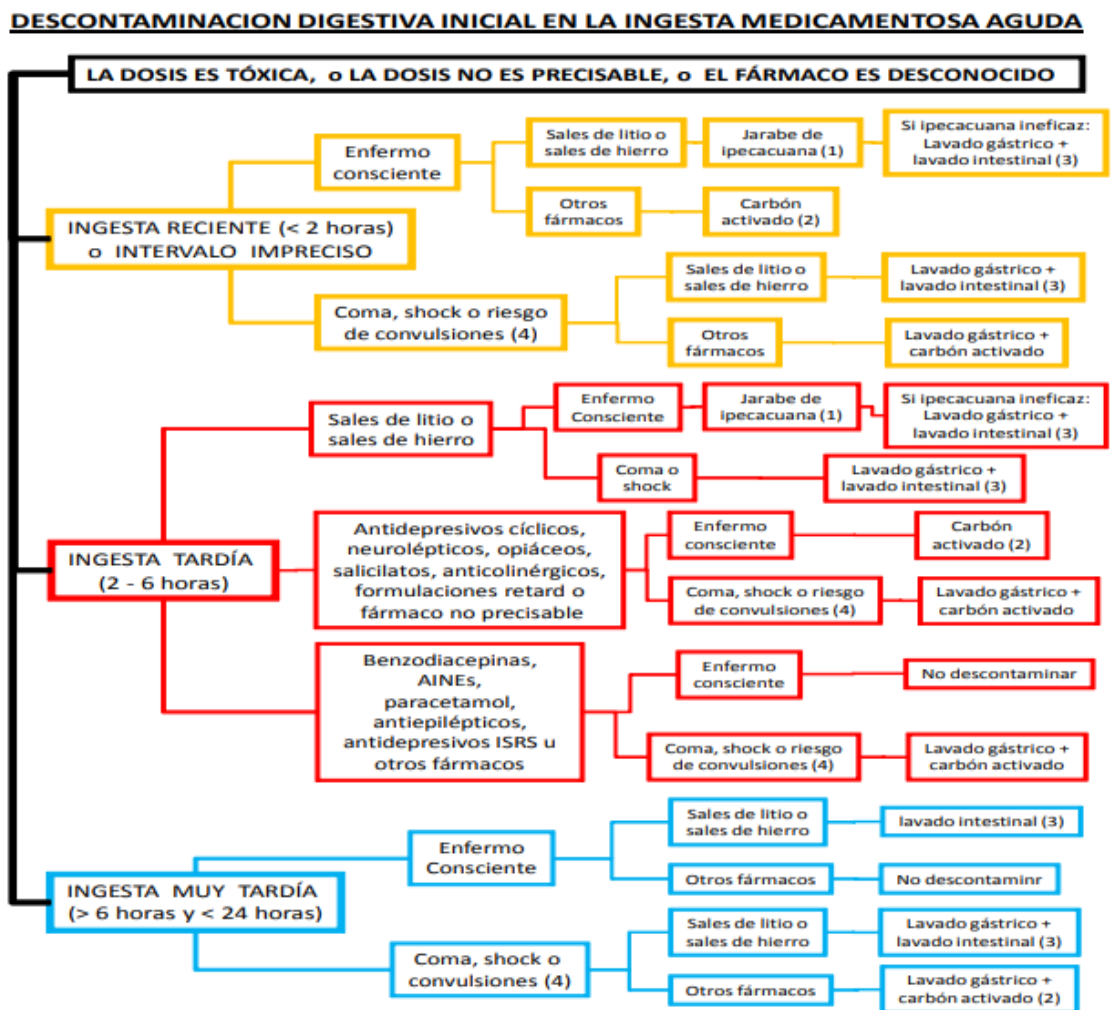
DESCONTAMINACION DIGESTIVA INICIAL EN LA INGESTA MEDICAMENTOSA AGUDA

LA DOSIS ES TÓXICA, o LA DOSIS NO ES PRECISABLE, o EL FÁRMACO ES DESCONOCIDO

INGESTA RECIENTE (< 2 horas) o INTERVALO IMPRECISO

Enfermo consciente

Sales de litio o sales de hierro

Jarabe de ipecacuana (1)

Si ipecacuana ineficaz: Lavado gástrico + lavado intestinal (3)

Otros fármacos

Carbón activado (2)

Coma, shock o riesgo de convulsiones (4)

Sales de litio o sales de hierro

Lavado gástrico + lavado intestinal (3)

Otros fármacos

Lavado gástrico + carbón activado

INGESTA TARDÍA (2 - 6 horas)

Sales de litio o sales de hierro

Enfermo Consciente

Jarabe de ipecacuana (1)

Si ipecacuana ineficaz: Lavado gástrico + lavado intestinal (3)

Coma o shock

Lavado gástrico + lavado intestinal (3)

Antidepresivos cíclicos, neurolépticos, opiáceos, salicilatos, anticolinérgicos, formulaciones retard o fármaco no precisable

Enfermo consciente

Carbón activado (2)

Coma, shock o riesgo de convulsiones (4)

Lavado gástrico + carbón activado

Benzodiacepinas, AINEs, paracetamol, antiepilépticos, antidepresivos ISRS u otros fármacos

Enfermo consciente

No descontaminar

Coma, shock o riesgo de convulsiones (4)

Lavado gástrico + carbón activado

INGESTA MUY TARDÍA (> 6 horas y < 24 horas)

Enfermo Consciente

Sales de litio o sales de hierro

lavado intestinal (3)

Otros fármacos

No descontaminr

Coma, shock o convulsiones (4)

Sales de litio o sales de hierro

Lavado gástrico + lavado intestinal (3)

Otros fármacos

Lavado gástrico + carbón activado (2)